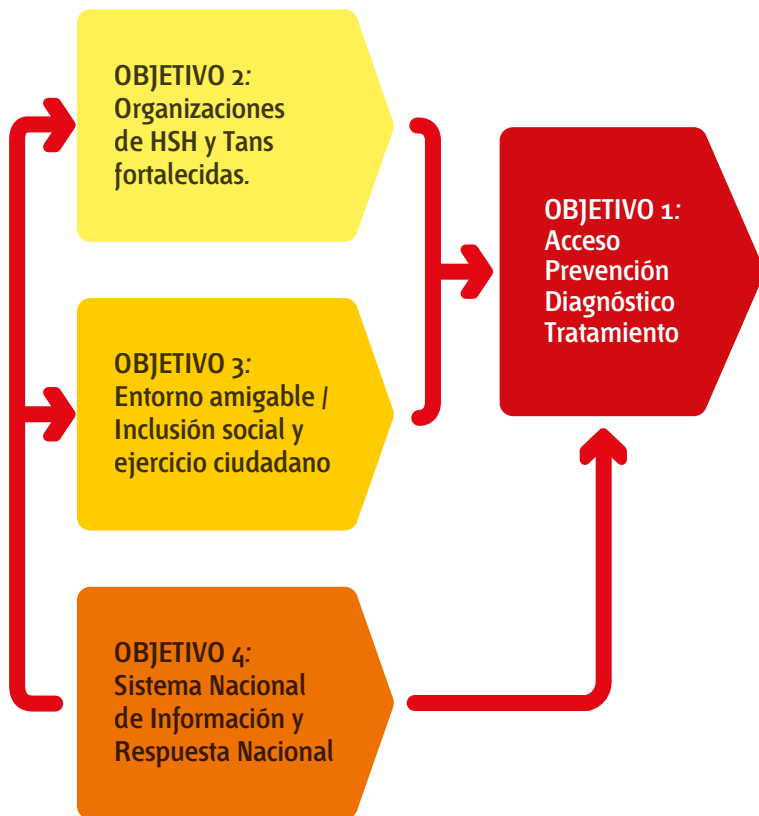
OBJETIVO 2:
Organizaciones de HSH y Tans fortalecidas.

OBJETIVO 3:
Entorno amigable / Inclusión social y ejercicio ciudadano

OBJETIVO 4:
Sistema Nacional de Información y Respuesta Nacional

OBJETIVO 1:
Acceso
Prevención
Diagnóstico
Tratamiento